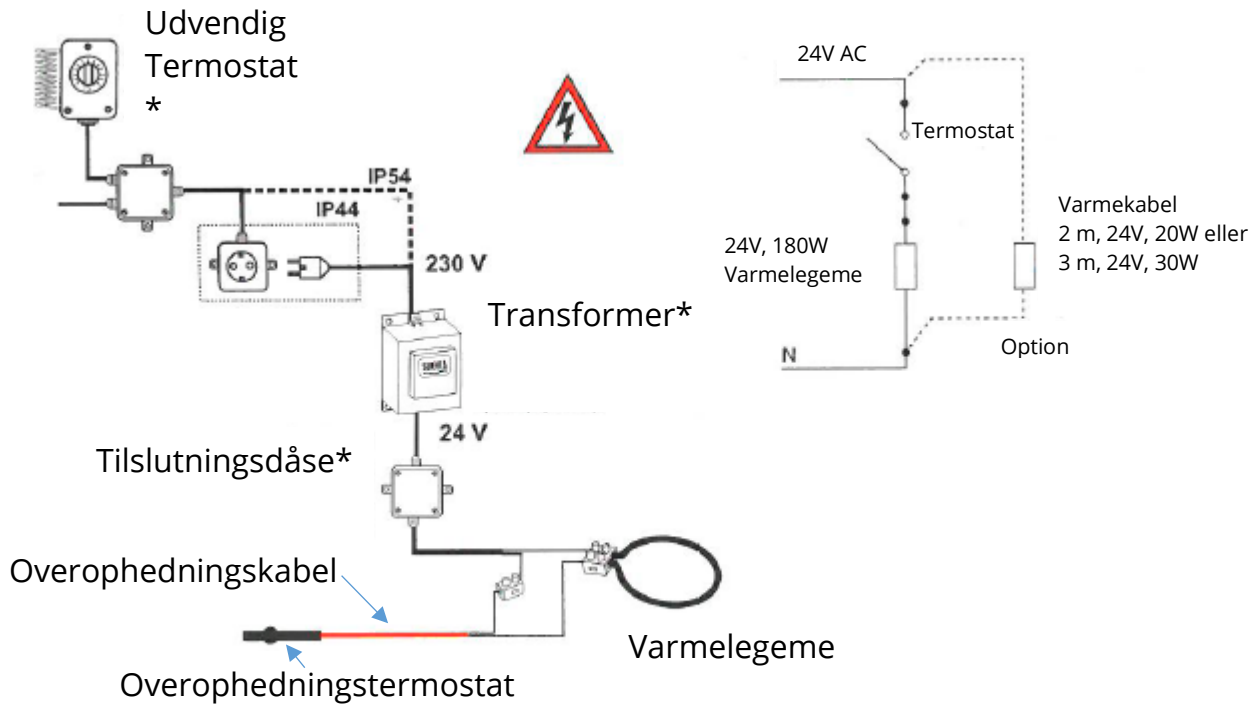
Udvendig Termostat *

IP54

IP44

230 V

Transformer*

24 V

Tilslutningsdåse*

Overophedningskabel

Varmelegeme

Overophedningstermostat

24V AC

Termostat

Varmekabel
2 m, 24V, 20W eller
3 m, 24V, 30W

24V, 180W
Varmelegeme

N

Option